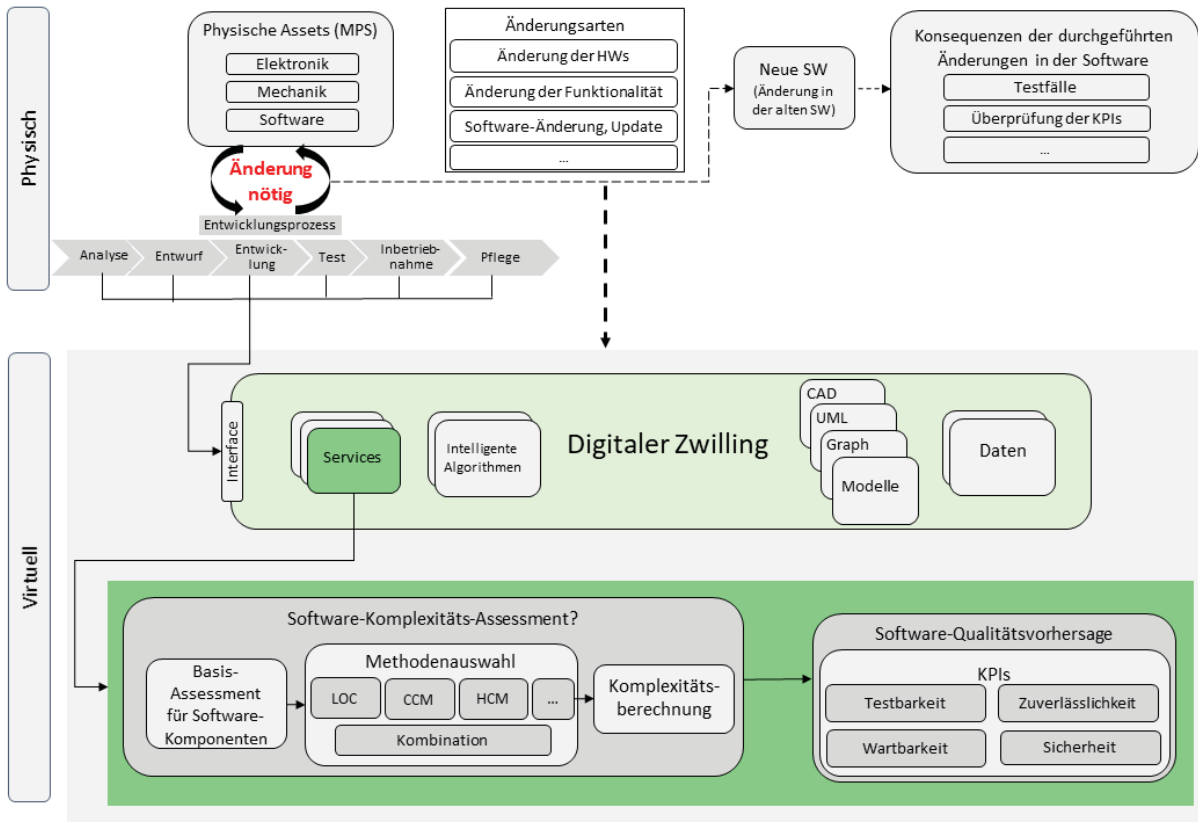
Physisch

Physische Assets (MPS)
Elektronik
Mechanik
Software

Änderung nötig
Entwicklungsprozess

Analyse
Entwurf
Entwicklung
Test
Inbetriebnahme
Pflege

Änderungsarten
Änderung der HWs
Änderung der Funktionalität
Software-Änderung, Update
...

Neue SW
(Änderung in der alten SW)

Konsequenzen der durchgeführten Änderungen in der Software
Testfälle
Überprüfung der KPIs
...

Virtuell

Interface
Services
Intelligente Algorithmen
Digitaler Zwilling
CAD
UML
Graph
Modelle
Daten

Software-Komplexitäts-Assessment?
Basis-Assessment für Software-Komponenten
Methodenauswahl
LOC
CCM
HCM
...
Kombination
Komplexitätsberechnung

Software-Qualitätsvorhersage
KPIs
Testbarkeit
Zuverlässlichkeit
Wartbarkeit
Sicherheit